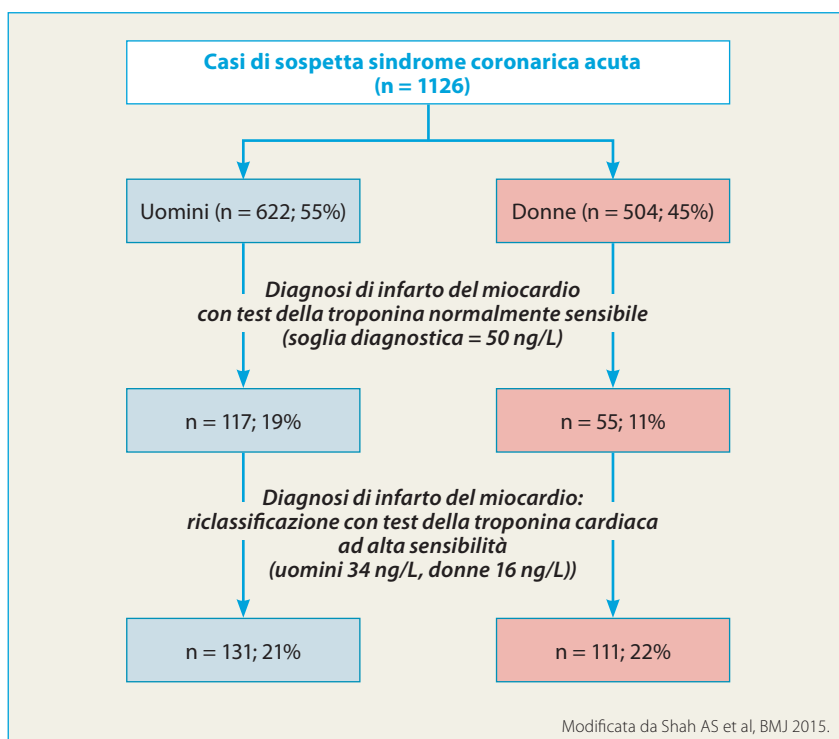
Casi di sospetta sindrome coronarica acuta
(n = 1126)

Uomini (n = 622; 55%)

Donne (n = 504; 45%)

Diagnosi di infarto del miocardio con test della troponina normalmente sensibile (soglia diagnostica = 50 ng/L)

n = 117; 19%

n = 55; 11%

Diagnosi di infarto del miocardio: riclassificazione con test della troponina cardiaca ad alta sensibilità (uomini 34 ng/L, donne 16 ng/L))

n = 131; 21%

n = 111; 22%

Modificata da Shah AS et al, BMJ 2015.